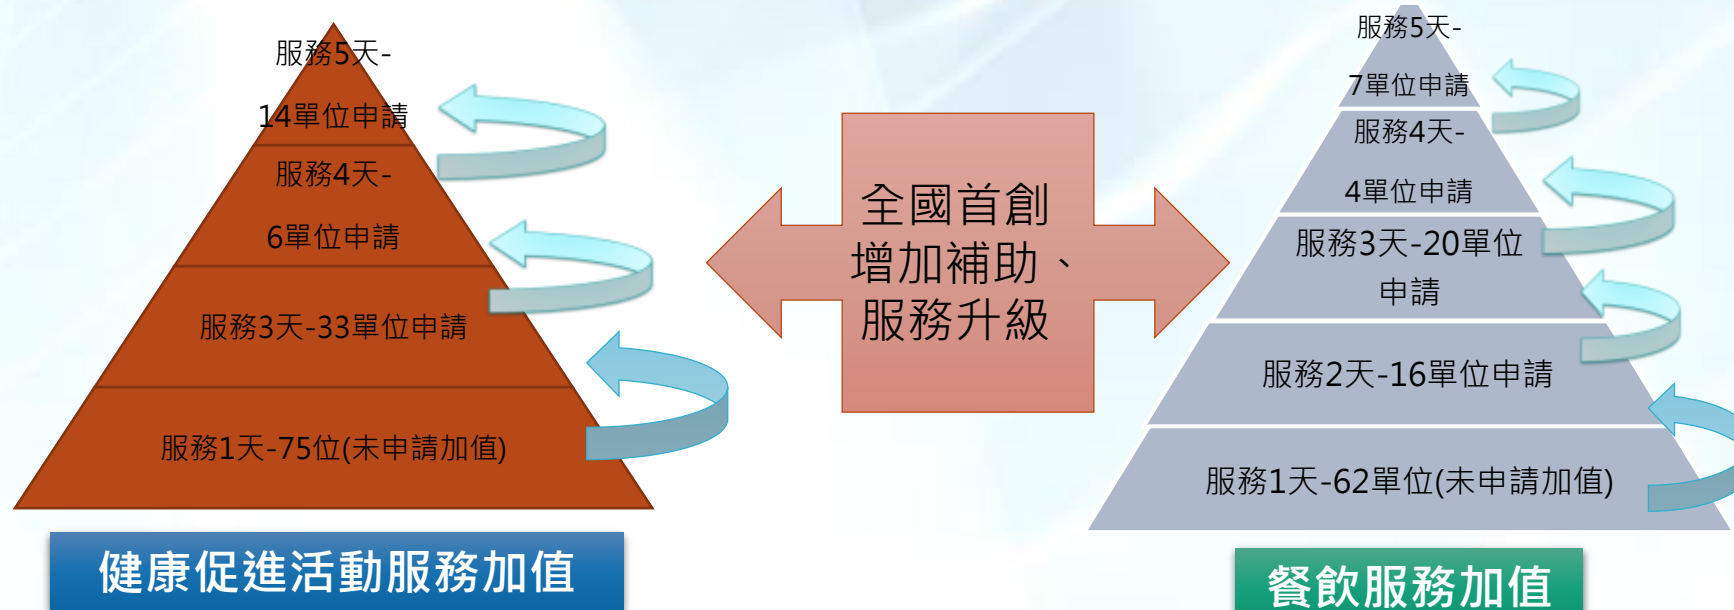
服務5天-
14單位申請
服務4天-
6單位申請
服務3天-33單位申請
服務1天-75位(未申請加值)

健康促進活動服務加值

全國首創
增加補助、
服務升級

服務5天-
7單位申請
服務4天-
4單位申請
服務3天-20單位
申請
服務2天-16單位申請
服務1天-62單位(未申請加值)

餐飲服務加值